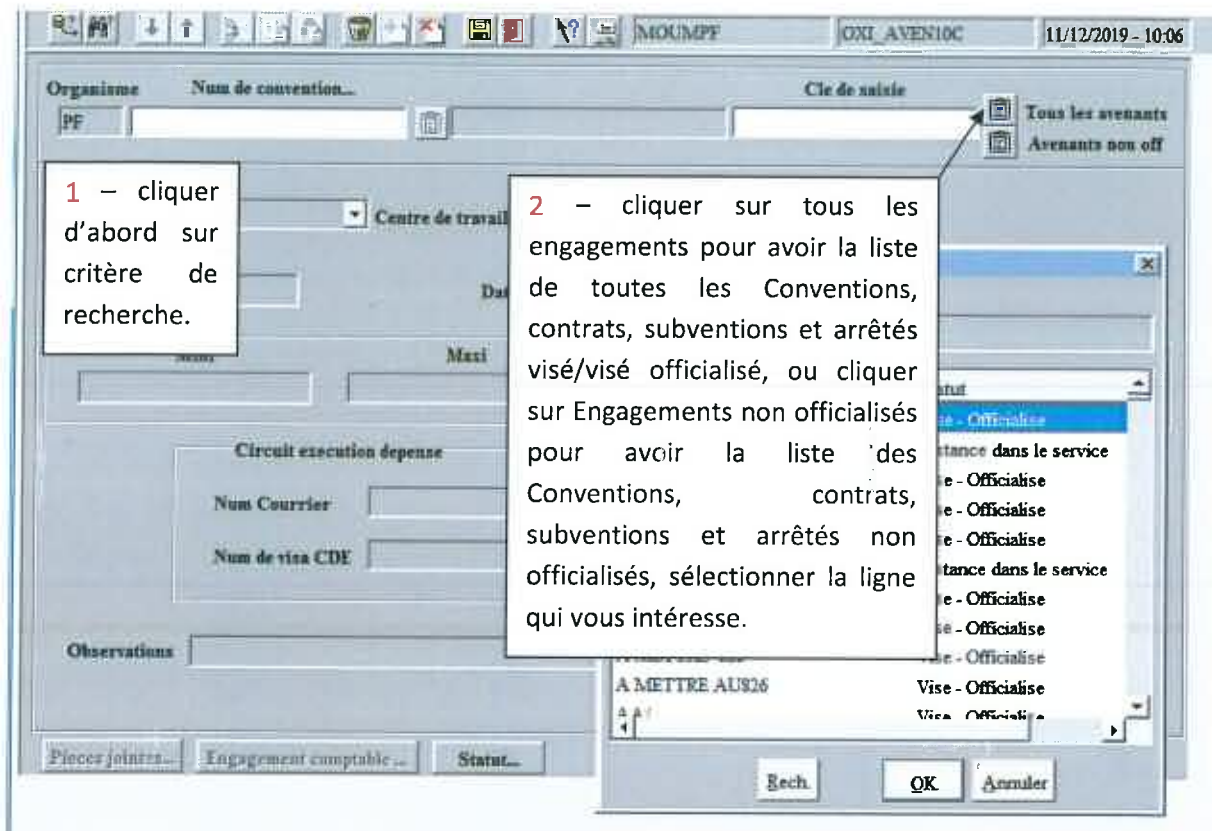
MOUMPF OXI_AVEN10C 11/12/2019 - 10:06

Organisme Num de convention... Cle de saisie

PF

Tous les avenants

Avenants non off

1 – cliquer d'abord sur critère de recherche.

Centre de travail

Da

Mini Maxi

2 – cliquer sur tous les engagements pour avoir la liste de toutes les Conventions, contrats, subventions et arrêtés visé/visé officialisé, ou cliquer sur Engagements non officialisés pour avoir la liste des Conventions, contrats, subventions et arrêtés non officialisés, sélectionner la ligne qui vous intéresse.

Circuit execution depense

Num Courrier

Num de visa CDE

Observations

atut

se - Officialise

stance dans le service

e - Officialise

e - Officialise

e - Officialise

stance dans le service

e - Officialise

e - Officialise

Vise - Officialise

A METTRE AU826 Vise - Officialise

Vise - Officialise

Piecer jointes... Engagement comptable... Statut...

Rech. OK Annuler